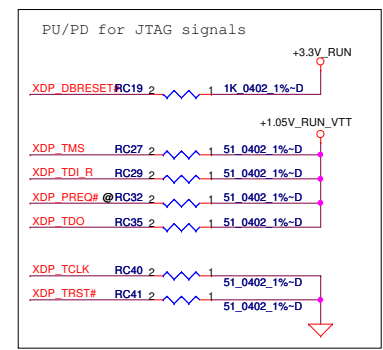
PU/PD for JTAG signals

+3.3V_RUN

XDP_DBRESET# RC19 2 1 1K_0402_1%~D

+1.05V_RUN_VTT

XDP_TMS RC27 2 1 51_0402_1%~D

XDP_TDI_R RC29 2 1 51_0402_1%~D

XDP_PREQ# @ RC32 2 1 51_0402_1%~D

XDP_TDO RC35 2 1 51_0402_1%~D

XDP_TCLK RC40 2 1 51_0402_1%~D

XDP_TRST# RC41 2 1 51_0402_1%~D